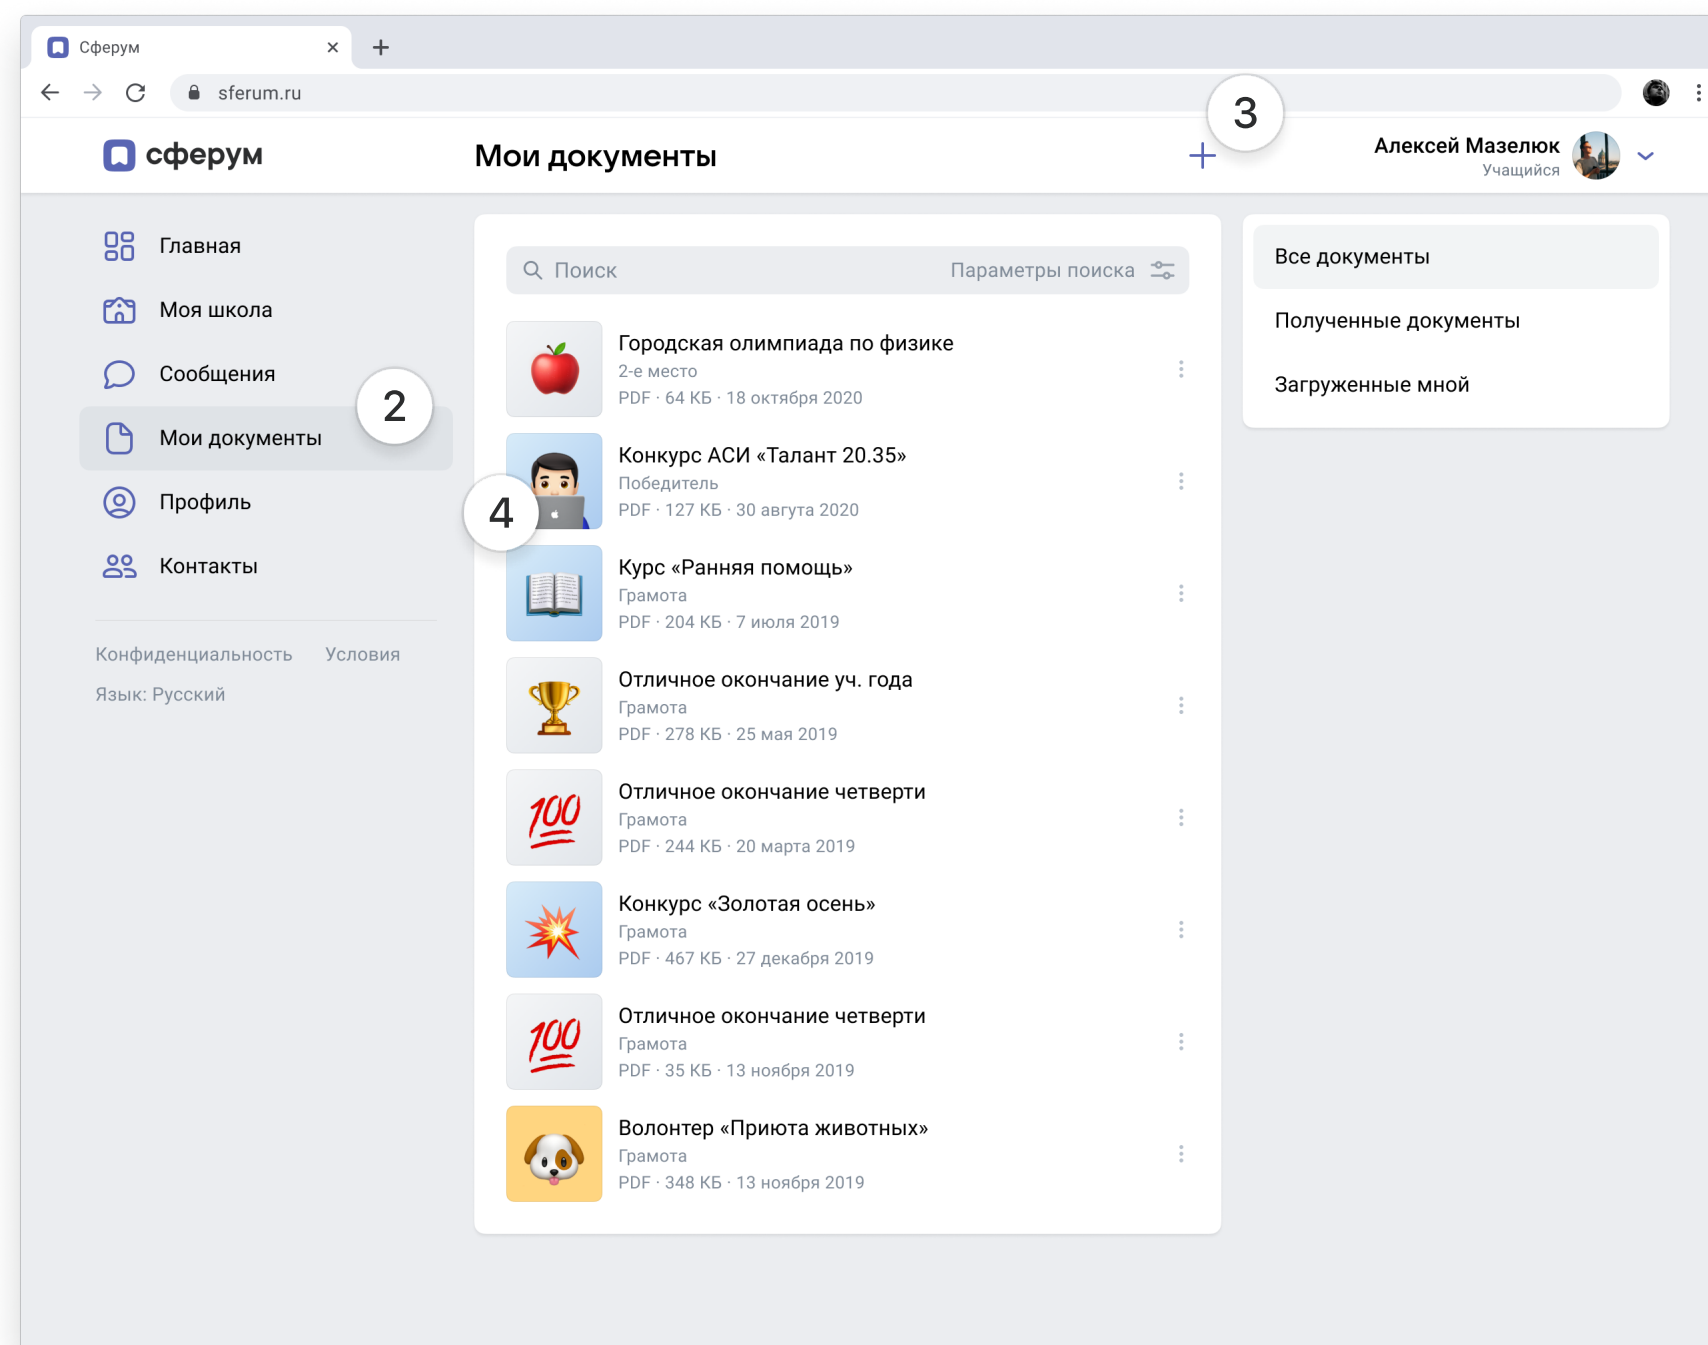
Сферум ×
+
sferum.ru

сферум
Мои документы
+
3
Алексей Мазелюк
Учащийся

Главная
Моя школа
Сообщения
2
Мои документы
Профиль
Контакты

Конфиденциальность Условия
Язык: Русский

Поиск
Параметры поиска

Городская олимпиада по физике
2-е место
PDF · 64 КБ · 18 октября 2020

Конкурс АСИ «Талант 20.35»
Победитель
PDF · 127 КБ · 30 августа 2020

4

Курс «Ранняя помощь»
Грамота
PDF · 204 КБ · 7 июля 2019

Отличное окончание уч. года
Грамота
PDF · 278 КБ · 25 мая 2019

Отличное окончание четверти
Грамота
PDF · 244 КБ · 20 марта 2019

Конкурс «Золотая осень»
Грамота
PDF · 467 КБ · 27 декабря 2019

Отличное окончание четверти
Грамота
PDF · 35 КБ · 13 ноября 2019

Волонтер «Приюта животных»
Грамота
PDF · 348 КБ · 13 ноября 2019

Все документы
Полученные документы
Загруженные мной